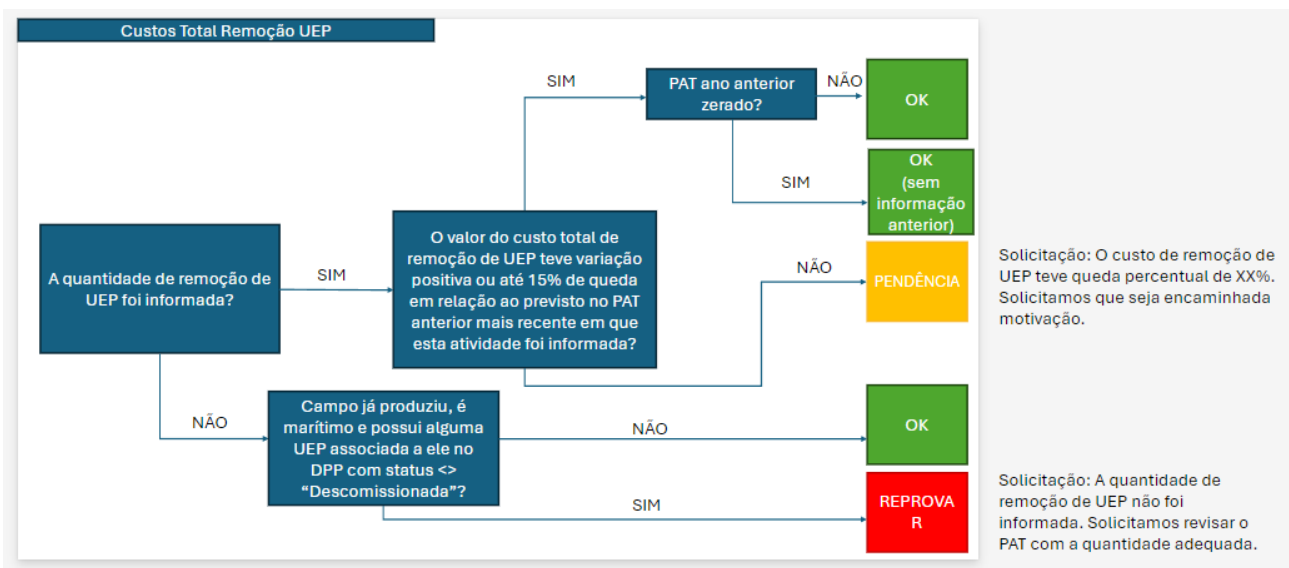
Custos Total Remoção UEP

A quantidade de remoção de UEP foi informada?

SIM

O valor do custo total de remoção de UEP teve variação positiva ou até 15% de queda em relação ao previsto no PAT anterior mais recente em que esta atividade foi informada?

SIM

PAT ano anterior zerado?

NÃO

OK

SIM

OK (sem informação anterior)

NÃO

PENDÊNCIA

Solicitação: O custo de remoção de UEP teve queda percentual de XX%. Solicitamos que seja encaminhada motivação.

NÃO

Campo já produziu, é marítimo e possui alguma UEP associada a ele no DPP com status <> "Descomissionada"?

NÃO

OK

SIM

REPROVAR

Solicitação: A quantidade de remoção de UEP não foi informada. Solicitamos revisar o PAT com a quantidade adequada.